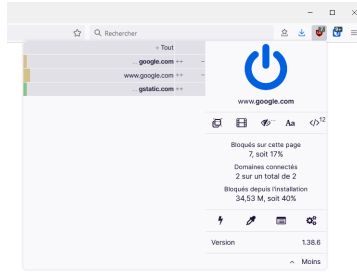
– □ ×

☆ Rechercher

≡

= Tout

... google.com ++ –

www.google.com ++ –

... gstatic.com ++ –

www.google.com

</>12

Bloqués sur cette page
7, soit 17%

Domaines connectés
2 sur un total de 2

Bloqués depuis l'installation
34,53 M, soit 40%

Version 1.38.6

^ Moins